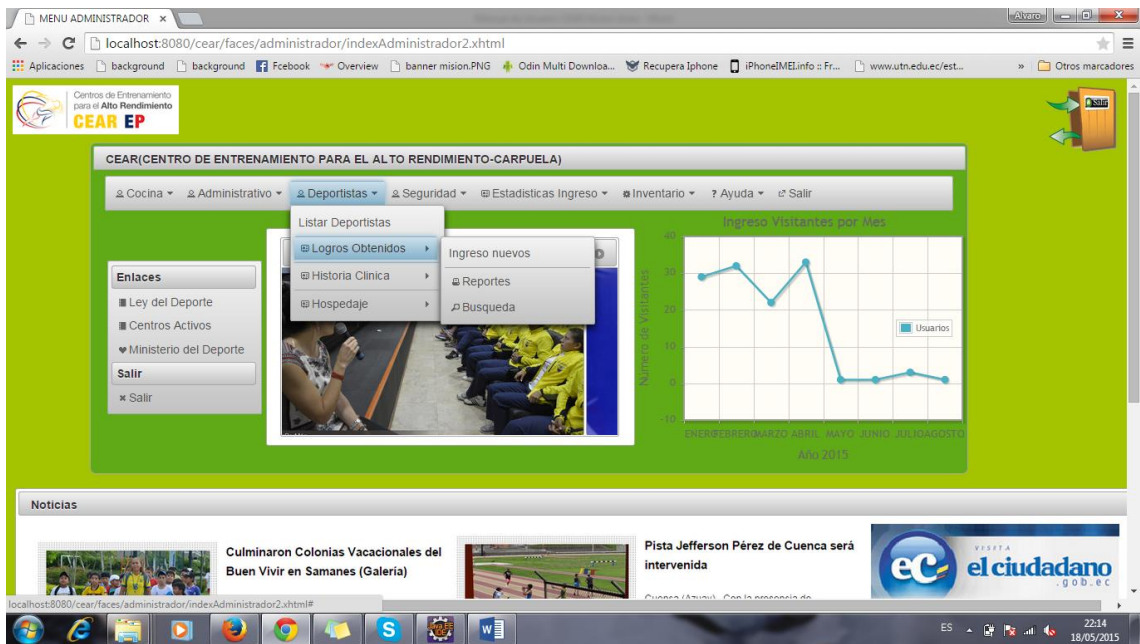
MENU ADMINISTRADOR ×

Alvaro

localhost:8080/cear/faces/administrador/indexAdministrador2.xhtml

Aplicaciones background background Fcebook Overview banner mision.PNG Odin Multi Downloa... Recupera Iphone iPhoneIMEI.info :: Fr... www.utn.edu.ec/est... » Otros marcadores

Centros de Entrenamiento para el Alto Rendimiento
CEAR EP

Salir

CEAR(CENTRO DE ENTRENAMIENTO PARA EL ALTO RENDIMIENTO-CARPUELA)

Cocina ▾ Administrativo ▾ Deportistas ▾ Seguridad ▾ Estadisticas Ingreso ▾ Inventario ▾ ? Ayuda ▾ Salir

Listar Deportistas
Logros Obtenidos ›
Historia Clinica ›
Hospedaje ›

Ingreso nuevos
Reportes
Busqueda

Enlaces
Ley del Deporte
Centros Activos
Ministerio del Deporte
Salir
× Salir

Ingreso Visitantes por Mes

Número de Visitantes

40
30
20
10
0
-10

Usuarios

ENEROFEBREROMARZO ABRIL MAYO JUNIO JULIOAGOSTO
Año 2015

Noticias

Culminaron Colonias Vacacionales del Buen Vivir en Samanes (Galería)

Pista Jefferson Pérez de Cuenca será intervenida

Cuenca (Azuay).- Con la presencia de

VISITA
ec el ciudadano .gob.ec

localhost:8080/cear/faces/administrador/indexAdministrador2.xhtml#

ES 22:14 18/05/2015